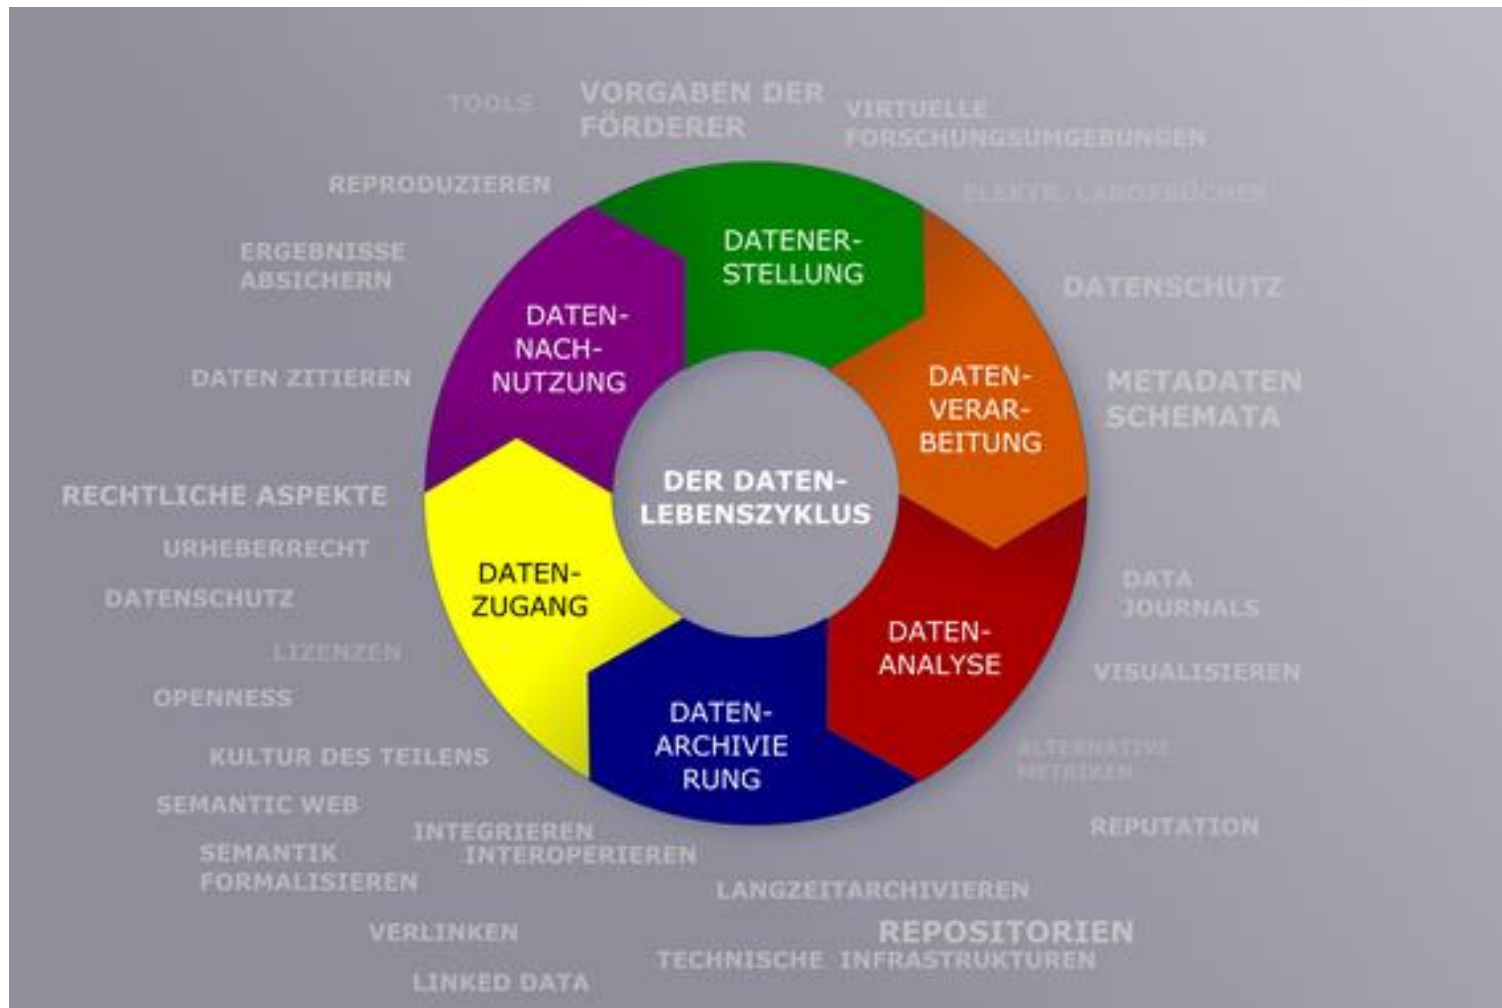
TOOLS
VORGABEN DER FÖRDERER
VIRTUELLE FORSCHUNGSUMGEBUNGEN
REPRODUZIEREN
ELEKTR. LABORBÜCHER
ERGEBNISSE ABSICHERN
DATENSCHUTZ
DATEN ZITIEREN
METADATEN SCHEMATA
RECHTLICHE ASPEKTE
URHEBERRECHT
DATENSCHUTZ
LIZENZEN
OPENNESS
KULTUR DES TEILENS
SEMANTIC WEB
SEMANTIK FORMALISIEREN
INTEGRIEREN
INTEROPERIEREN
VERLINKEN
LINKED DATA
DATA JOURNALS
VISUALISIEREN
ALTERNATIVE METRIKEN
REPUTATION
LANGZEITARCHIVIEREN
REPOSITORIEN
TECHNISCHE INFRASTRUKTUREN

DATENERSTELLUNG
DATENVERARBEITUNG
DATENANALYSE
DATENARCHIVIERUNG
DATENZUGANG
DATENNACHNUTZUNG
DER DATENLEBENSZYKLUS